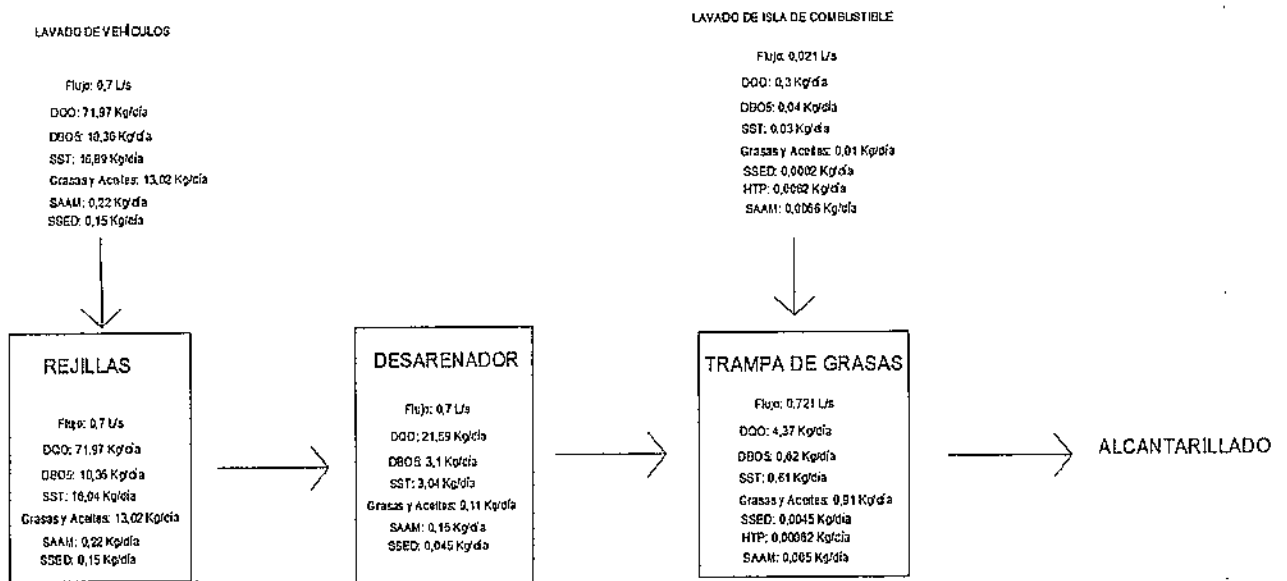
LAVADO DE VEHÍCULOS

Flujo: 0,7 L/s
DQO: 71,97 Kg/día
DBO5: 10,36 Kg/día
SST: 16,89 Kg/día
Grasas y Aceites: 13,02 Kg/día
SAAM: 0,22 Kg/día
SSED: 0,15 Kg/día

LAVADO DE ISLA DE COMBUSTIBLE

Flujo: 0,021 L/s
DQO: 0,3 Kg/día
DBO5: 0,04 Kg/día
SST: 0,03 Kg/día
Grasas y Aceites: 0,01 Kg/día
SSED: 0,0002 Kg/día
HTP: 0,0082 Kg/día
SAAM: 0,0066 Kg/día

REJILLAS

Flujo: 0,7 L/s
DQO: 71,97 Kg/día
DBO5: 10,36 Kg/día
SST: 16,04 Kg/día
Grasas y Aceites: 13,02 Kg/día
SAAM: 0,22 Kg/día
SSED: 0,15 Kg/día

DESARENADOR

Flujo: 0,7 L/s
DQO: 21,59 Kg/día
DBO5: 3,1 Kg/día
SST: 3,04 Kg/día
Grasas y Aceites: 9,11 Kg/día
SAAM: 0,15 Kg/día
SSED: 0,045 Kg/día

TRAMPA DE GRASAS

Flujo: 0,721 L/s
DQO: 4,37 Kg/día
DBO5: 0,62 Kg/día
SST: 0,61 Kg/día
Grasas y Aceites: 0,91 Kg/día
SSED: 0,0045 Kg/día
HTP: 0,00082 Kg/día
SAAM: 0,005 Kg/día

ALCANTARILLADO